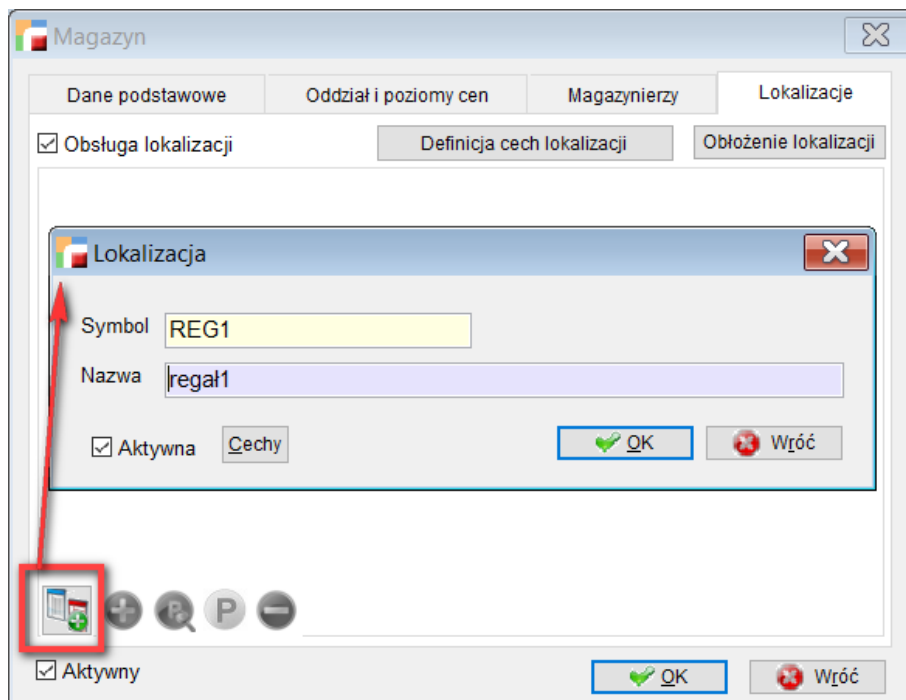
Magazyn

Dane podstawowe | Oddział i poziomy cen | Magazynierzy | Lokalizacje

☑ Obsługa lokalizacji

Definicja cech lokalizacji

Obłożenie lokalizacji

Lokalizacja

Symbol REG1

Nazwa regał1

☑ Aktywna

Cechy

OK

Wróć

P

☑ Aktywny

OK

Wróć